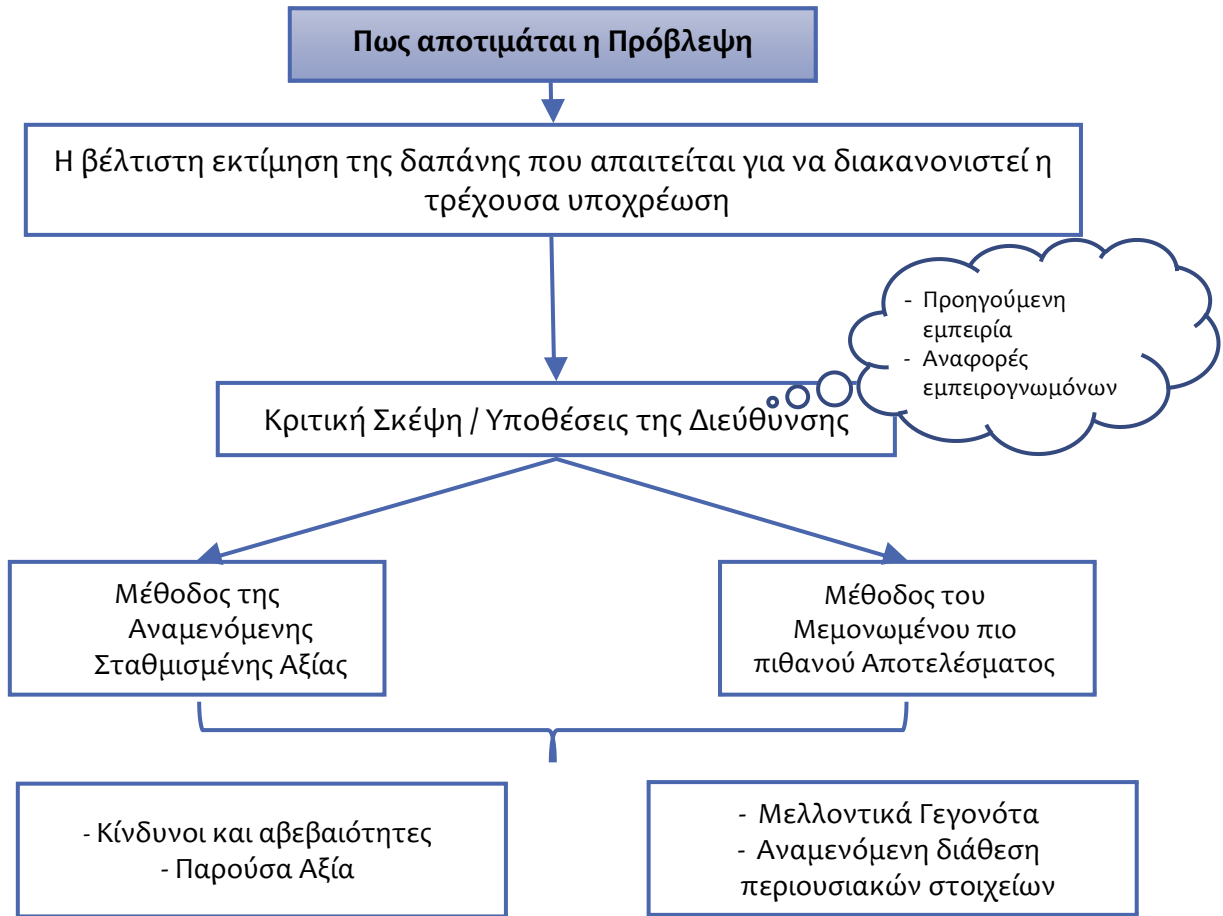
Πως αποτιμάται η Πρόβλεψη

Η βέλτιστη εκτίμηση της δαπάνης που απαιτείται για να διακανονιστεί η τρέχουσα υποχρέωση

- Προηγούμενη εμπειρία
- Αναφορές εμπειρογνωμόνων

Κριτική Σκέψη / Υποθέσεις της Διεύθυνσης

Μέθοδος της Αναμενόμενης Σταθμισμένης Αξίας

Μέθοδος του Μεμονωμένου πιο πιθανού Αποτελέσματος

- Κίνδυνοι και αβεβαιότητες
- Παρούσα Αξία

- Μελλοντικά Γεγονότα
- Αναμενόμενη διάθεση περιουσιακών στοιχείων